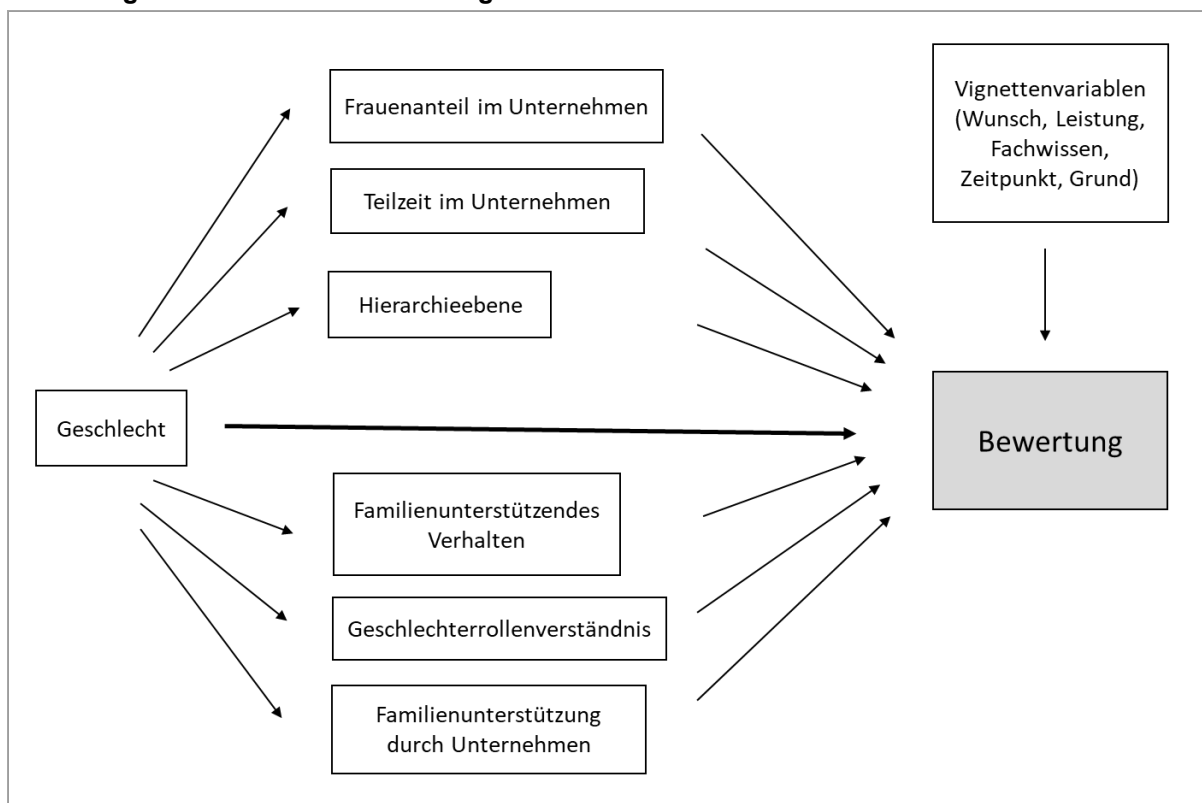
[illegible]

Frauenanteil im Unternehmen

Teilzeit im Unternehmen

Hierarchieebene

Vignettenvariablen (Wunsch, Leistung, Fachwissen, Zeitpunkt, Grund)

Geschlecht

Bewertung

Familienunterstützendes Verhalten

Geschlechterrollenverständnis

Familienunterstützung durch Unternehmen